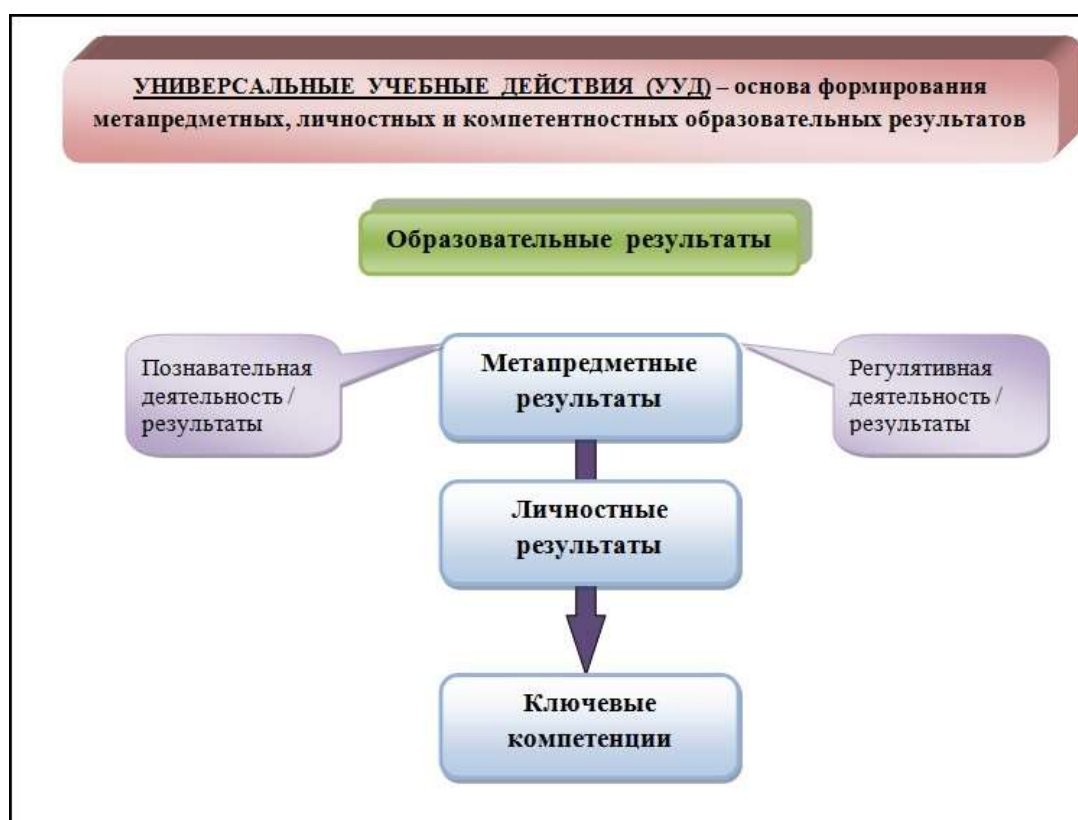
УНИВЕРСАЛЬНЫЕ УЧЕБНЫЕ ДЕЙСТВИЯ (УУД) – основа формирования метапредметных, личностных и компетентностных образовательных результатов

Образовательные результаты

Познавательная деятельность / результаты

Метапредметные результаты

Регулятивная деятельность / результаты

Личностные результаты

Ключевые компетенции